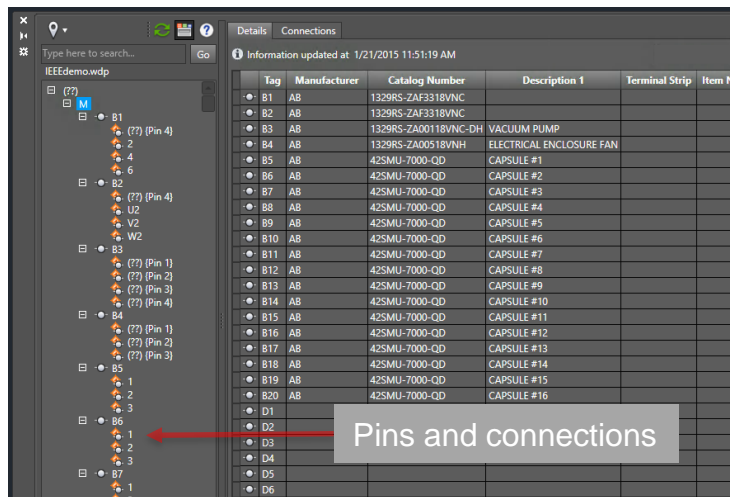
Type here to search...
Go
IEEEdemo.wdp
(??)
M
B1
(??) (Pin 4)
2
4
6
B2
(??) (Pin 4)
U2
V2
W2
B3
(??) (Pin 1)
(??) (Pin 2)
(??) (Pin 3)
(??) (Pin 4)
B4
(??) (Pin 1)
(??) (Pin 2)
(??) (Pin 3)
B5
1
2
3
B6
1
2
3
B7
1

Details
Connections
Information updated at 1/21/2015 11:51:19 AM

| Tag | Manufacturer | Catalog Number | Description 1 | Terminal Strip | Item N |
|---|---|---|---|---|---|
| B1 | AB | 1329RS-ZAF3318VNC | | | |
| B2 | AB | 1329RS-ZAF3318VNC | | | |
| B3 | AB | 1329RS-ZA00118VNC-DH | VACUUM PUMP | | |
| B4 | AB | 1329RS-ZA00518VNH | ELECTRICAL ENCLOSURE FAN | | |
| B5 | AB | 42SMU-7000-QD | CAPSULE #1 | | |
| B6 | AB | 42SMU-7000-QD | CAPSULE #2 | | |
| B7 | AB | 42SMU-7000-QD | CAPSULE #3 | | |
| B8 | AB | 42SMU-7000-QD | CAPSULE #4 | | |
| B9 | AB | 42SMU-7000-QD | CAPSULE #5 | | |
| B10 | AB | 42SMU-7000-QD | CAPSULE #6 | | |
| B11 | AB | 42SMU-7000-QD | CAPSULE #7 | | |
| B12 | AB | 42SMU-7000-QD | CAPSULE #8 | | |
| B13 | AB | 42SMU-7000-QD | CAPSULE #9 | | |
| B14 | AB | 42SMU-7000-QD | CAPSULE #10 | | |
| B15 | AB | 42SMU-7000-QD | CAPSULE #11 | | |
| B16 | AB | 42SMU-7000-QD | CAPSULE #12 | | |
| B17 | AB | 42SMU-7000-QD | CAPSULE #13 | | |
| B18 | AB | 42SMU-7000-QD | CAPSULE #14 | | |
| B19 | AB | 42SMU-7000-QD | CAPSULE #15 | | |
| B20 | AB | 42SMU-7000-QD | CAPSULE #16 | | |
| D1 | | | | | |
| D2 | | | | | |
| D3 | | | | | |
| D4 | | | | | |
| D5 | | | | | |
| D6 | | | | | |

Pins and connections